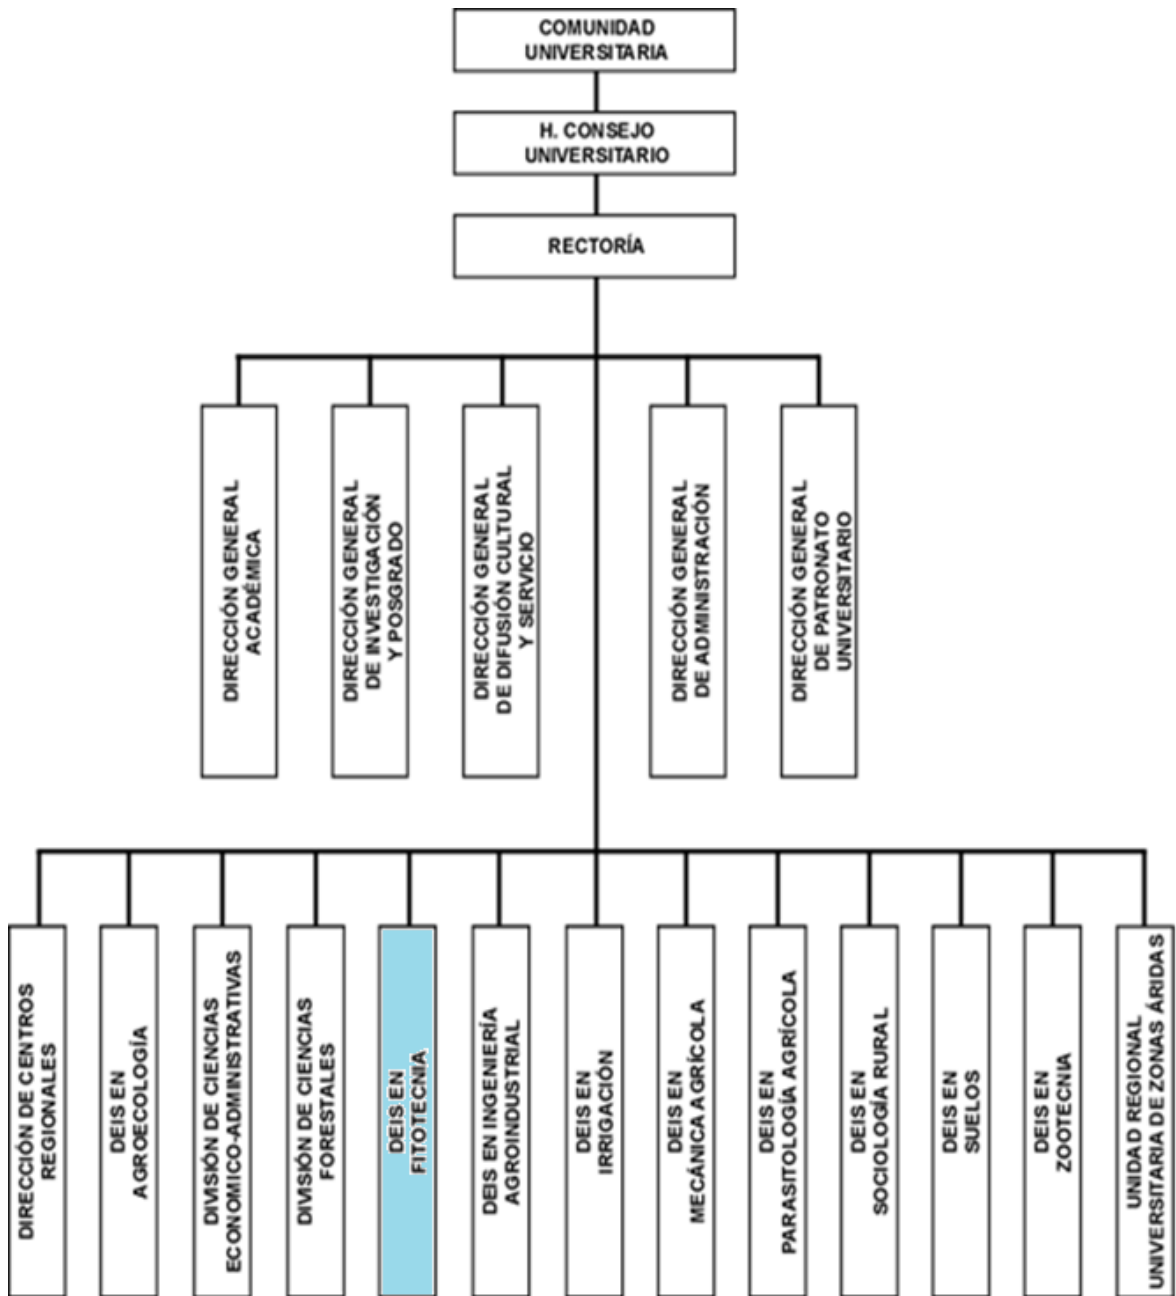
COMUNIDAD UNIVERSITARIA

H. CONSEJO UNIVERSITARIO

RECTORÍA

DIRECCIÓN GENERAL ACADÉMICA

DIRECCIÓN GENERAL DE INVESTIGACIÓN Y POSGRADO

DIRECCIÓN GENERAL DE DIFUSIÓN CULTURAL Y SERVICIO

DIRECCIÓN GENERAL DE ADMINISTRACIÓN

DIRECCIÓN GENERAL DE PATRONATO UNIVERSITARIO

DIRECCIÓN DE CENTROS REGIONALES

DEIS EN AGROECOLOGÍA

DIVISIÓN DE CIENCIAS ECONOMICO-ADMINISTRATIVAS

DIVISIÓN DE CIENCIAS FORESTALES

DEIS EN FITOTECNIA

DEIS EN INGENIERÍA AGROINDUSTRIAL

DEIS EN IRRIGACIÓN

DEIS EN MECÁNICA AGRÍCOLA

DEIS EN PARASITOLOGÍA AGRÍCOLA

DEIS EN SOCIOLOGÍA RURAL

DEIS EN SUELOS

DEIS EN ZOOTECNIA

UNIDAD REGIONAL UNIVERSITARIA DE ZONAS ÁRIDAS